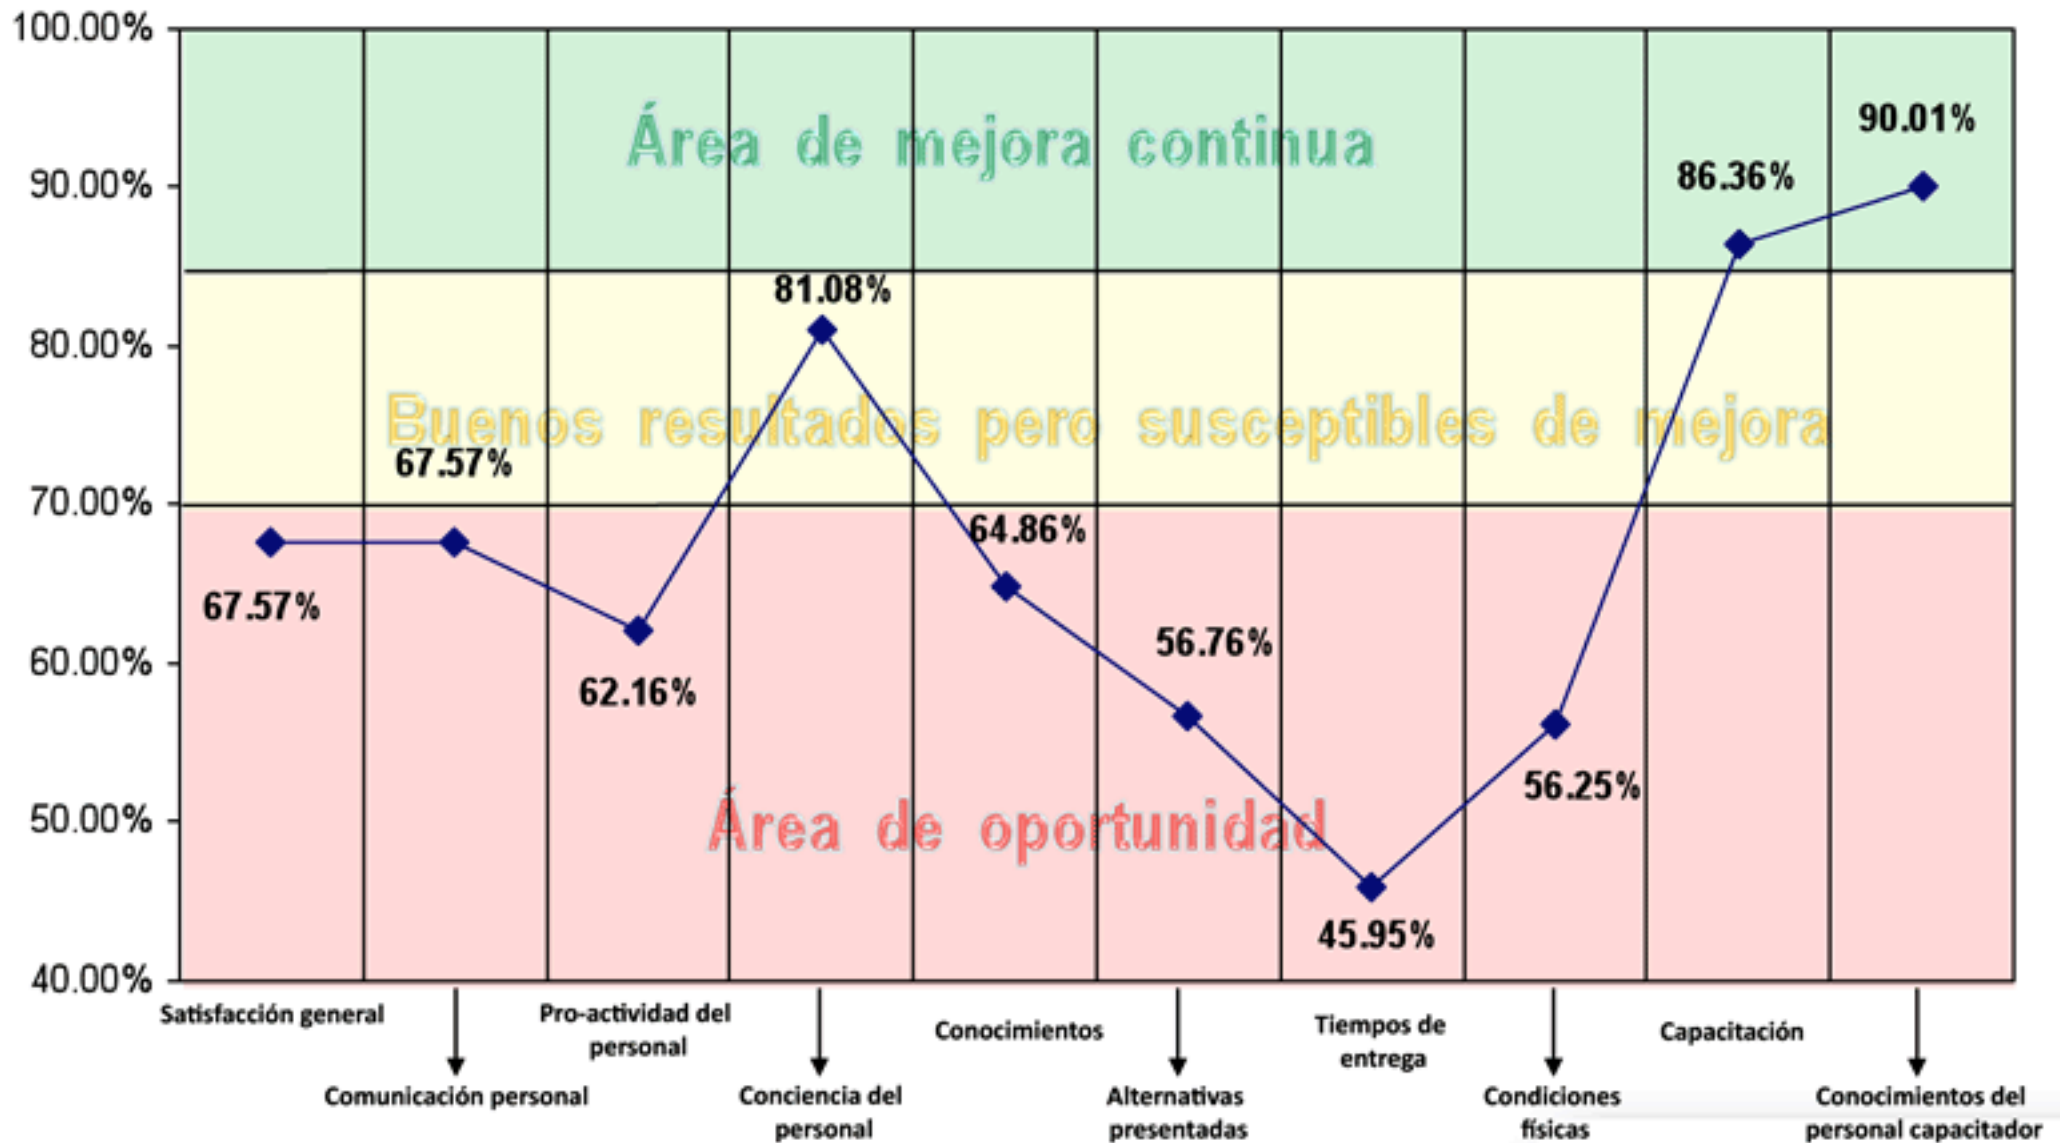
100.00%
90.00%
80.00%
70.00%
60.00%
50.00%
40.00%

Área de mejora continua

Buenos resultados pero susceptibles de mejora

Área de oportunidad

90.01%
86.36%
81.08%
67.57%
64.86%
67.57%
62.16%
56.76%
56.25%
45.95%

Satisfacción general
Comunicación personal
Pro-actividad del personal
Conciencia del personal
Conocimientos
Alternativas presentadas
Tiempos de entrega
Condiciones físicas
Capacitación
Conocimientos del personal capacitador